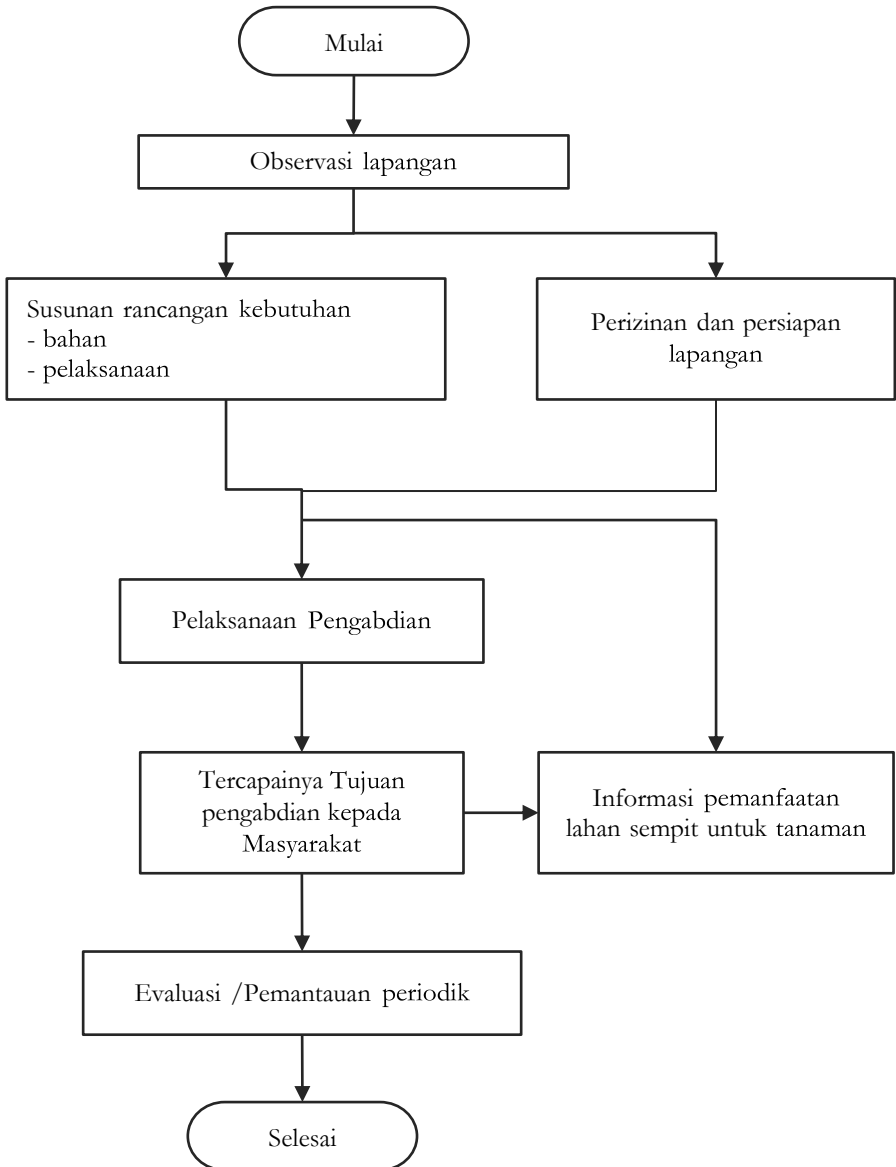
Mulai

Observasi lapangan

Susunan rancangan kebutuhan
- bahan
- pelaksanaan

Perizinan dan persiapan lapangan

Pelaksanaan Pengabdian

Tercapainya Tujuan pengabdian kepada Masyarakat

Informasi pemanfaatan lahan sempit untuk tanaman

Evaluasi /Pemantauan periodik

Selesai